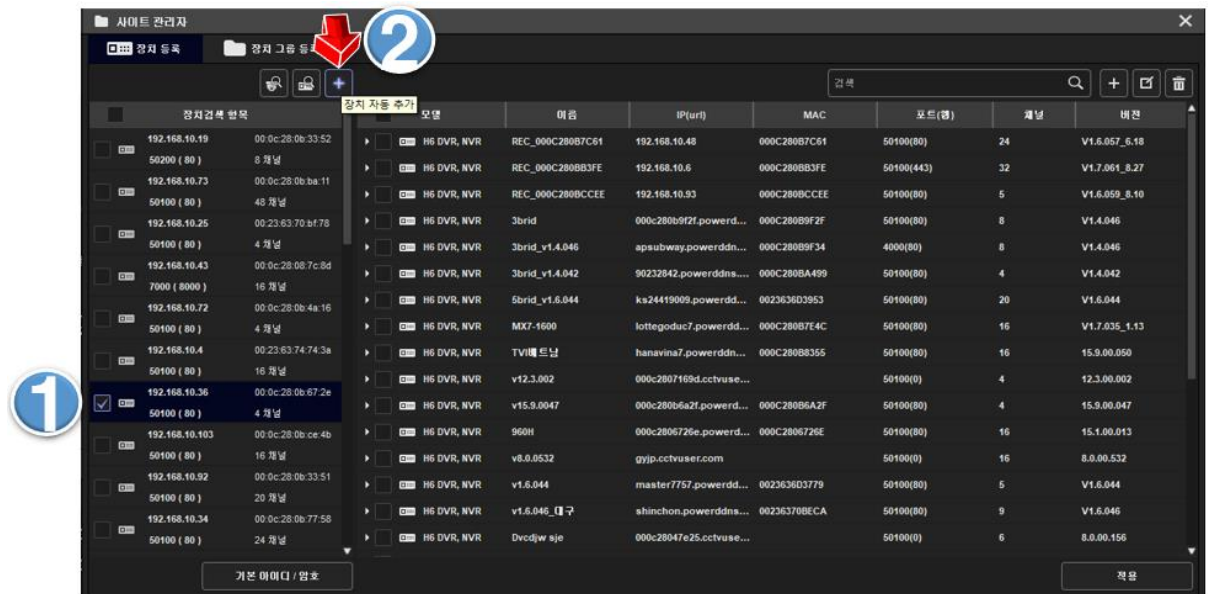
사이트 관리자

장치 등록
장치 그룹 등록

2

장치 자동 추가

검색

장치검색 항목

| | |
|---|---|
| 192.168.10.19 | 00:0c:28:0b:33:52 |
| 50200 ( 80 ) | 8 채널 |
| 192.168.10.73 | 00:0c:28:0b:ba:11 |
| 50100 ( 80 ) | 48 채널 |
| 192.168.10.25 | 00:23:63:70:bf:78 |
| 50100 ( 80 ) | 4 채널 |
| 192.168.10.43 | 00:0c:28:08:7c:8d |
| 7000 ( 8000 ) | 16 채널 |
| 192.168.10.72 | 00:0c:28:0b:4a:16 |
| 50100 ( 80 ) | 4 채널 |
| 192.168.10.4 | 00:23:63:74:74:3a |
| 50100 ( 80 ) | 16 채널 |
| 192.168.10.36 | 00:0c:28:0b:67:2e |
| 50100 ( 80 ) | 4 채널 |
| 192.168.10.103 | 00:0c:28:0b:ce:4b |
| 50100 ( 80 ) | 16 채널 |
| 192.168.10.92 | 00:0c:28:0b:33:51 |
| 50100 ( 80 ) | 20 채널 |
| 192.168.10.34 | 00:0c:28:0b:77:58 |
| 50100 ( 80 ) | 24 채널 |

1

| 모델 | 이름 | IP(url) | MAC | 포트(웹) | 채널 | 버전 |
|---|---|---|---|---|---|---|
| H6 DVR, NVR | REC_000C280B7C61 | 192.168.10.48 | 000C280B7C61 | 50100(80) | 24 | V1.6.057_6.18 |
| H6 DVR, NVR | REC_000C280BB3FE | 192.168.10.6 | 000C280BB3FE | 50100(443) | 32 | V1.7.061_8.27 |
| H6 DVR, NVR | REC_000C280BCCEE | 192.168.10.93 | 000C280BCCEE | 50100(80) | 5 | V1.6.059_8.10 |
| H6 DVR, NVR | 3brid | 000c280b9f2f.powerd... | 000C280B9F2F | 50100(80) | 8 | V1.4.046 |
| H6 DVR, NVR | 3brid_v1.4.046 | apsubway.powerddn... | 000C280B9F34 | 4000(80) | 8 | V1.4.046 |
| H6 DVR, NVR | 3brid_v1.4.042 | 90232842.powerddns... | 000C280BA499 | 50100(80) | 4 | V1.4.042 |
| H6 DVR, NVR | 5brid_v1.6.044 | ks24419009.powerdd... | 0023636D3953 | 50100(80) | 20 | V1.6.044 |
| H6 DVR, NVR | MX7-1600 | lottegoduc7.powerdd... | 000C280B7E4C | 50100(80) | 16 | V1.7.035_1.13 |
| H6 DVR, NVR | TVI베트남 | hanavina7.powerddn... | 000C280B8355 | 50100(80) | 16 | 15.9.00.050 |
| H6 DVR, NVR | v12.3.002 | 000c2807169d.cctvuse... | | 50100(0) | 4 | 12.3.00.002 |
| H6 DVR, NVR | v15.9.0047 | 000c280b6a2f.powerd... | 000C280B6A2F | 50100(80) | 4 | 15.9.00.047 |
| H6 DVR, NVR | 960H | 000c2806726e.powerd... | 000C2806726E | 50100(80) | 16 | 15.1.00.013 |
| H6 DVR, NVR | v8.0.0532 | gyjp.cctvuser.com | | 50100(0) | 16 | 8.0.00.532 |
| H6 DVR, NVR | v1.6.044 | master7757.powerdd... | 0023636D3779 | 50100(80) | 5 | V1.6.044 |
| H6 DVR, NVR | v1.6.046_대구 | shinchon.powerddns... | 00236370BECA | 50100(80) | 9 | V1.6.046 |
| H6 DVR, NVR | Dvcdjw sje | 000c28047e25.cctvuse... | | 50100(0) | 6 | 8.0.00.156 |

기본 아이디 / 암호

적용